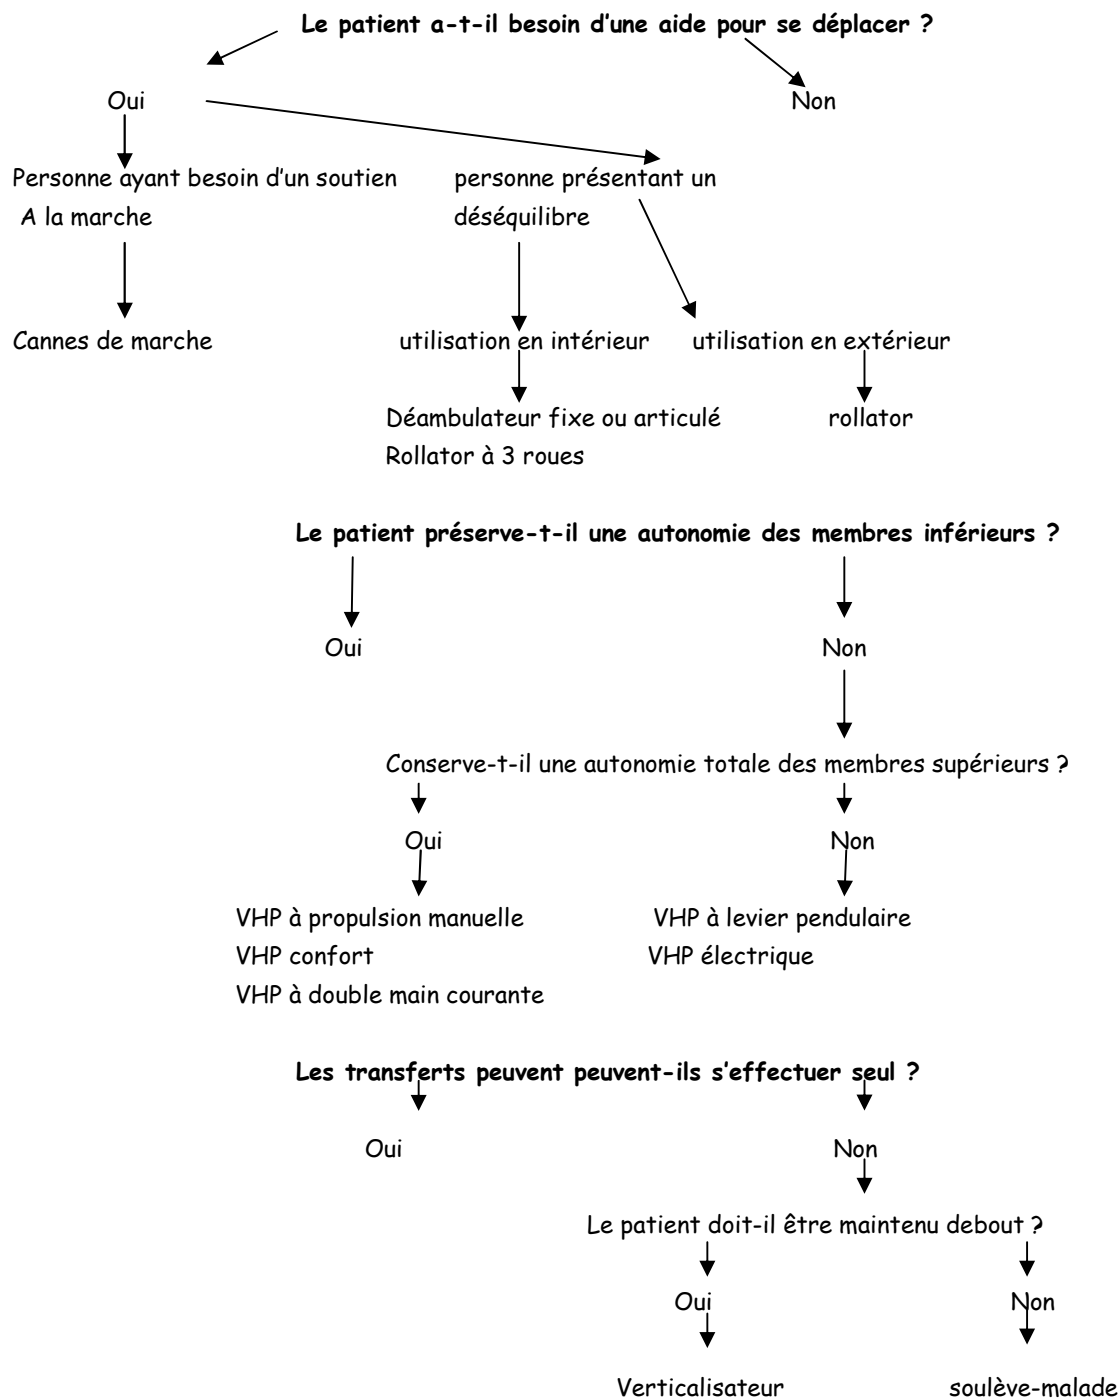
**Le patient a-t-il besoin d'une aide pour se déplacer ?**

Oui

Non

Personne ayant besoin d'un soutien A la marche

personne présentant un déséquilibre

Cannes de marche

utilisation en intérieur

utilisation en extérieur

Déambulateur fixe ou articulé
Rollator à 3 roues

rollator

**Le patient préserve-t-il une autonomie des membres inférieurs ?**

Oui

Non

Conserve-t-il une autonomie totale des membres supérieurs ?

Oui

Non

VHP à propulsion manuelle
VHP confort
VHP à double main courante

VHP à levier pendulaire
VHP électrique

**Les transferts peuvent peuvent-ils s'effectuer seul ?**

Oui

Non

Le patient doit-il être maintenu debout ?

Oui

Non

Verticalisateur

soulève-malade